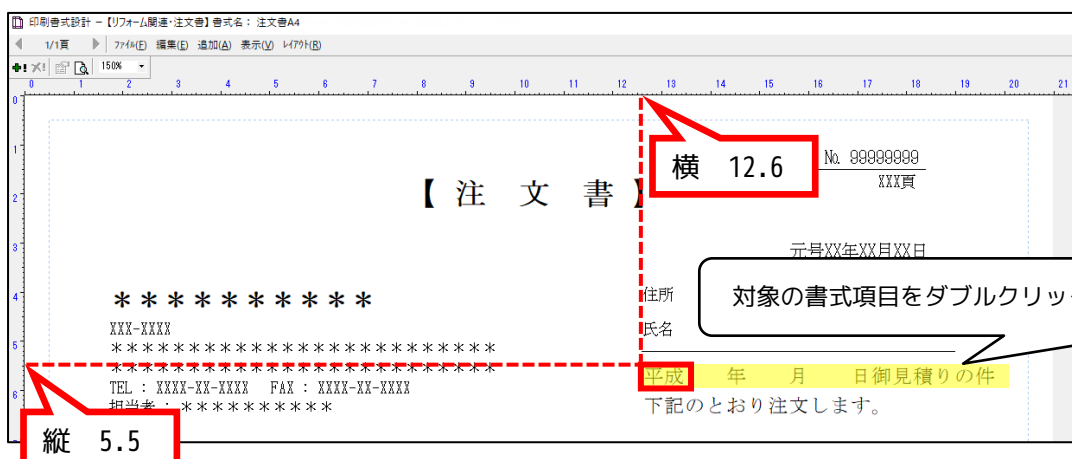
印刷書式設計 －【リフォーム関連・注文書】書式名：注文書A4

1/1頁 ファイル(F) 編集(E) 追加(A) 表示(V) レイアウト(R)

150%

0 1 2 3 4 5 6 7 8 9 10 11 12 13 14 15 16 17 18 19 20 21

横 12.6

No. 99999999
XXX頁

【注 文 書】

元号XX年XX月XX日

＊＊＊＊＊＊＊＊＊＊

住所

対象の書式項目をダブルクリッ

XXX-XXXX
＊＊＊＊＊＊＊＊＊＊＊＊＊＊＊＊＊＊＊＊＊＊＊＊＊
＊＊＊＊＊＊＊＊＊＊＊＊＊＊＊＊＊＊＊＊＊＊＊＊＊
TEL : XXXX-XX-XXXX FAX : XXXX-XX-XXXX
担当者：＊＊＊＊＊＊＊＊＊＊

氏名

平成 年 月 日御見積りの件
下記のとおり注文します。

縦 5.5